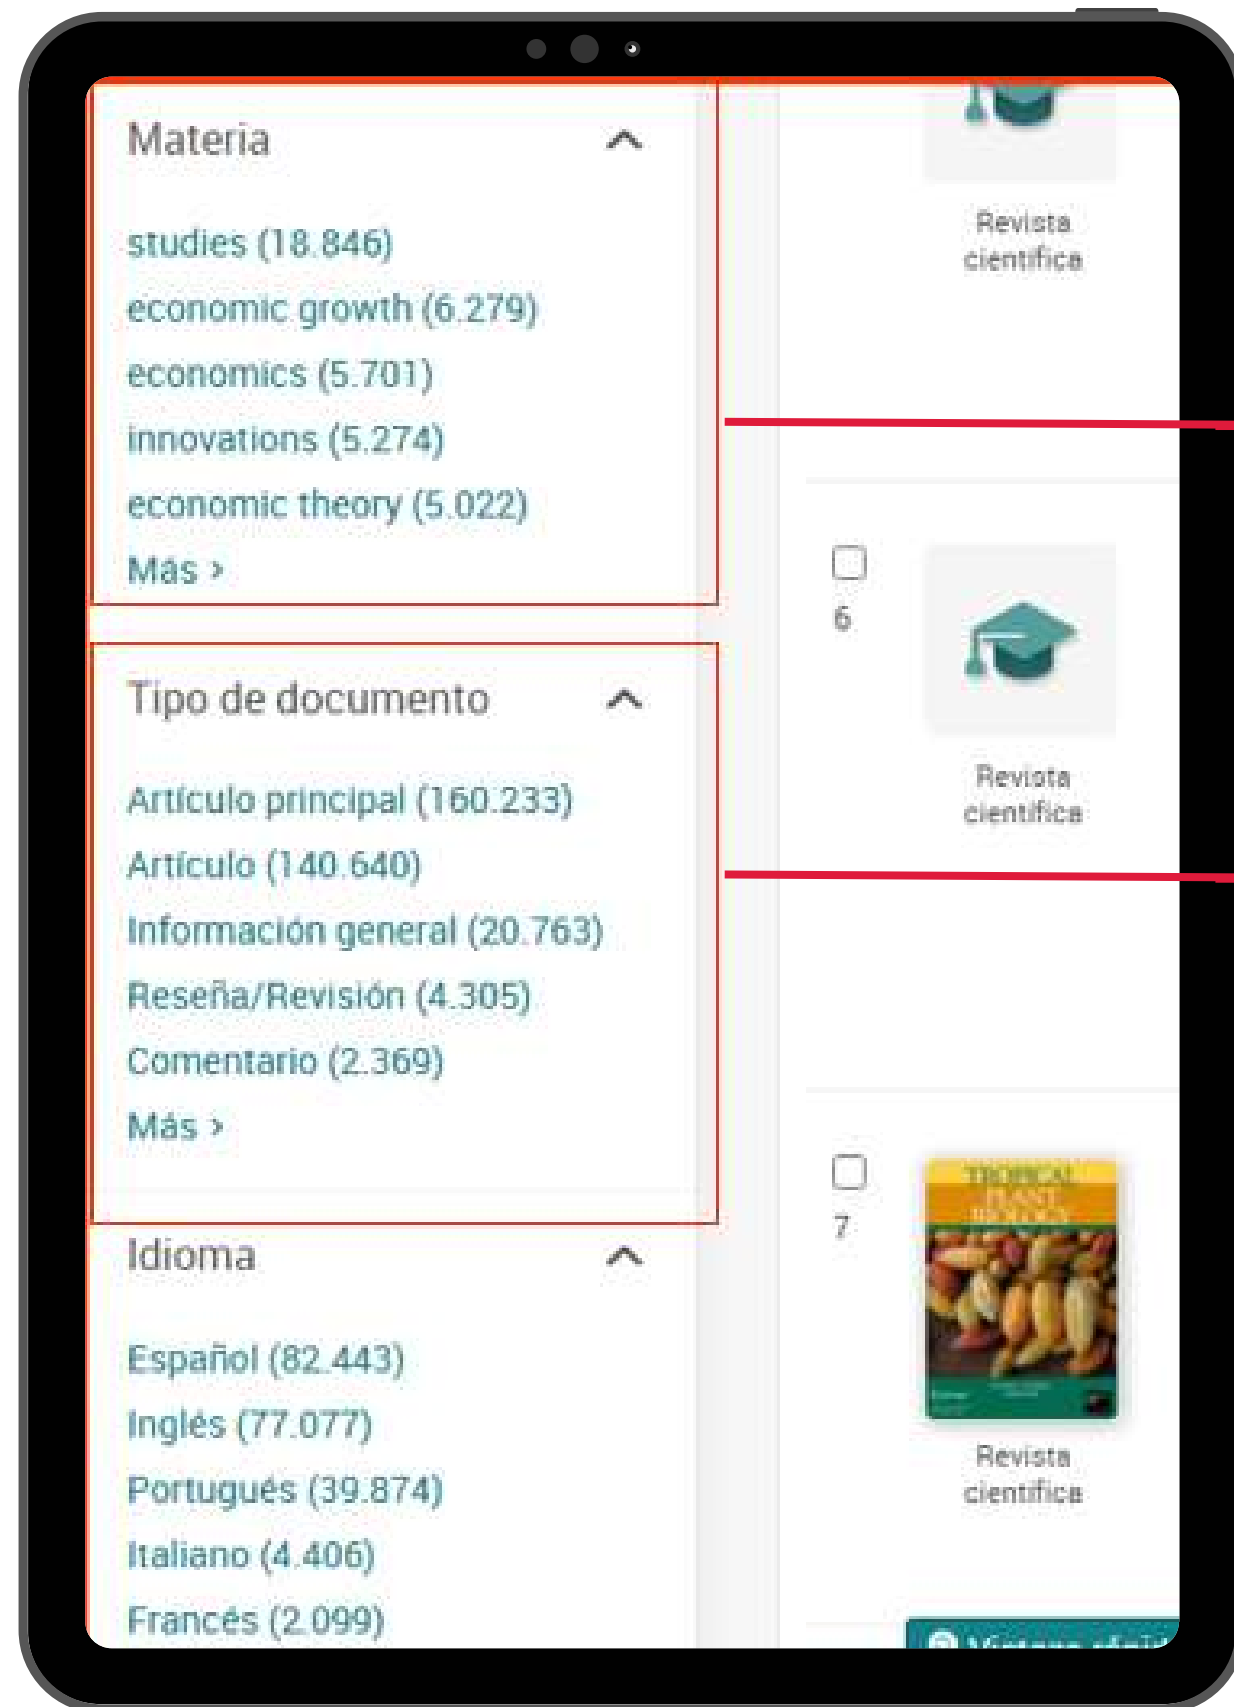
Materia

studies (18.846)
economic growth (6.279)
economics (5.701)
innovations (5.274)
economic theory (5.022)
Más ›

Tipo de documento

Artículo principal (160.233)
Artículo (140.640)
Información general (20.763)
Reseña/Revisión (4.305)
Comentario (2.369)
Más ›

Idioma

Español (82.443)
Inglés (77.077)
Portugués (39.874)
Italiano (4.406)
Francés (2.099)

Revista científica

6

Revista científica

7

TROPICAL PLANT BIOLOGY

Revista científica

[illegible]